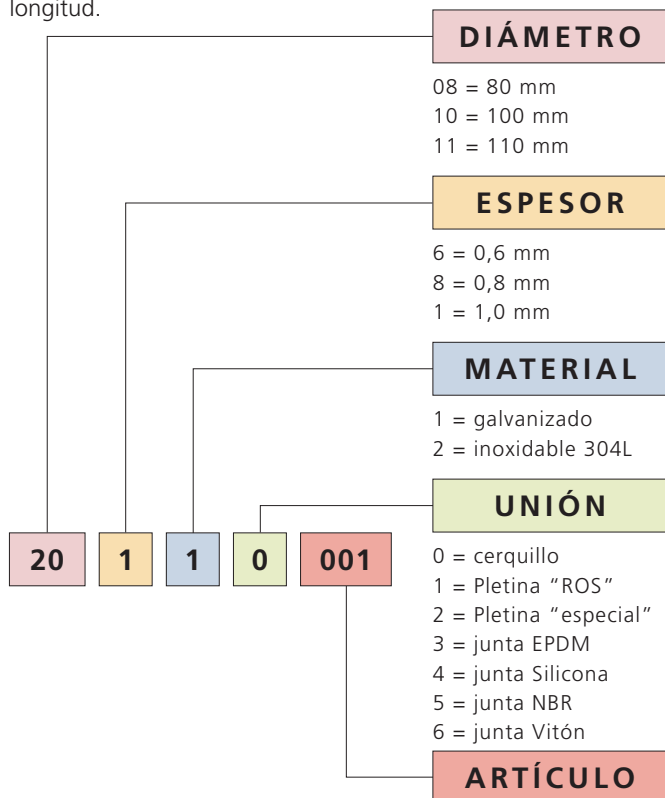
longitud.

DIÁMETRO

08 = 80 mm
10 = 100 mm
11 = 110 mm

ESPESOR

6 = 0,6 mm
8 = 0,8 mm
1 = 1,0 mm

MATERIAL

1 = galvanizado
2 = inoxidable 304L

UNIÓN

20 1 1 0 001

0 = cerquillo
1 = Pletina "ROS"
2 = Pletina "especial"
3 = junta EPDM
4 = junta Silicona
5 = junta NBR
6 = junta Vitón

ARTÍCULO